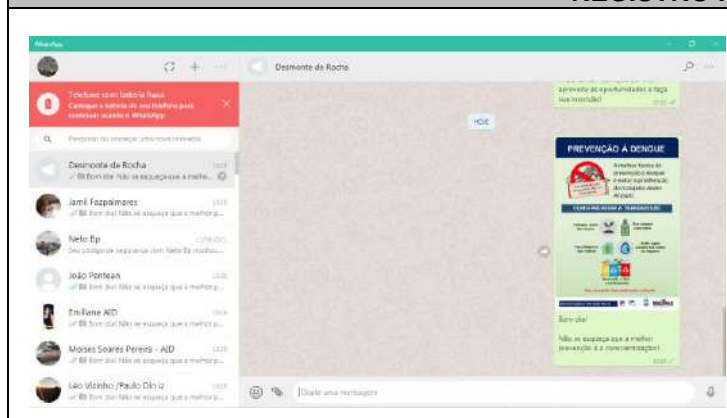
REGISTRO

WhatsApp

Telefone com bateria fraca
Carregue a bateria do seu telefone para continuar usando o WhatsApp

Pesquisar ou começar uma nova conversa

Desmonte da Rocha
Bom dia! Não se esqueça que a melhor...

Jamil Fazpalmares
Bom dia! Não se esqueça que a melhor p...

Neto Bp
Seu código de segurança com Neto Bp mudou...

João Pontean
Bom dia! Não se esqueça que a melhor p...

Emiliene AID
Bom dia! Não se esqueça que a melhor p...

Moises Soares Pereira - AID
Bom dia! Não se esqueça que a melhor p...

Léo Vizinho /Paulo Diniz
Bom dia! Não se esqueça que a melhor p...

Desmonte da Rocha

aproveite as oportunidades e faça sua inscrição!

HOJE

PREVENÇÃO À DENGUE

A melhor forma de prevenção à dengue é evitar a proliferação do mosquito Aedes Aegypti

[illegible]

Bom dia!

Não se esqueça que a melhor prevenção é a conscientização!

Digite uma mensagem